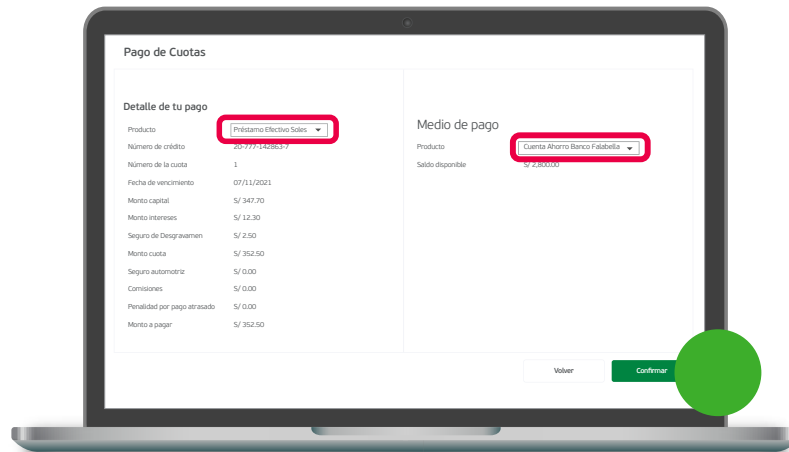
Pago de Cuotas

Detalle de tu pago

| | |
|---|---|
| Producto | Préstamo Efectivo Soles |
| Número de crédito | 20-777-142863-7 |
| Número de la cuota | 1 |
| Fecha de vencimiento | 07/11/2021 |
| Monto capital | S/ 347.70 |
| Monto intereses | S/ 12.30 |
| Seguro de Desgravamen | S/ 2.50 |
| Monto cuota | S/ 352.50 |
| Seguro automotriz | S/ 0.00 |
| Comisiones | S/ 0.00 |
| Penalidad por pago atrasado | S/ 0.00 |
| Monto a pagar | S/ 352.50 |

Medio de pago

| | |
|---|---|
| Producto | Cuenta Ahorro Banco Falabella |
| Saldo disponible | S/ 2,800.00 |

Volver

Confirmar